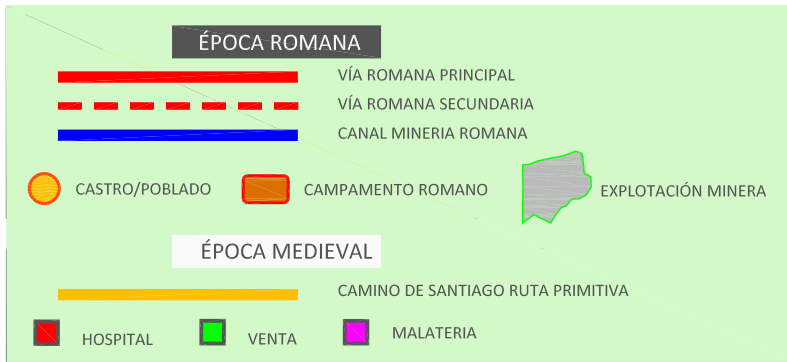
ÉPOCA ROMANA

VÍA ROMANA PRINCIPAL

VÍA ROMANA SECUNDARIA

CANAL MINERIA ROMANA

CASTRO/POBLADO

CAMPAMENTO ROMANO

EXPLOTACIÓN MINERA

ÉPOCA MEDIEVAL

CAMINO DE SANTIAGO RUTA PRIMITIVA

HOSPITAL

VENTA

MALATERIA